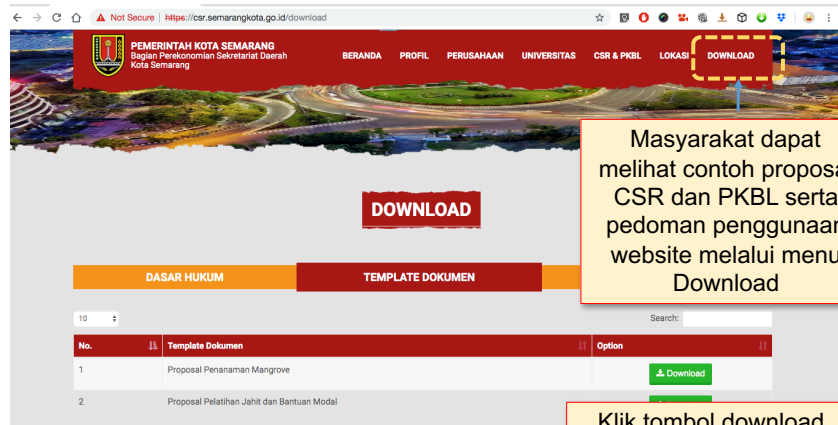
Not Secure | https://csr.semarangkota.go.id/download

PEMERINTAH KOTA SEMARANG
Bagian Perekonomian Sekretariat Daerah Kota Semarang

BERANDA PROFIL PERUSAHAAN UNIVERSITAS CSR & PKBL LOKASI DOWNLOAD

Masyarakat dapat melihat contoh proposa CSR dan PKBL serta pedoman penggunaan website melalui menu Download

DOWNLOAD

DASAR HUKUM TEMPLATE DOKUMEN

10

Search:

| No. | Template Dokumen | Option |
|---|---|---|
| 1 | Proposal Penanaman Mangrove | Download |
| 2 | Proposal Pelatihan Jahit dan Bantuan Modal | |

Klik tombol download